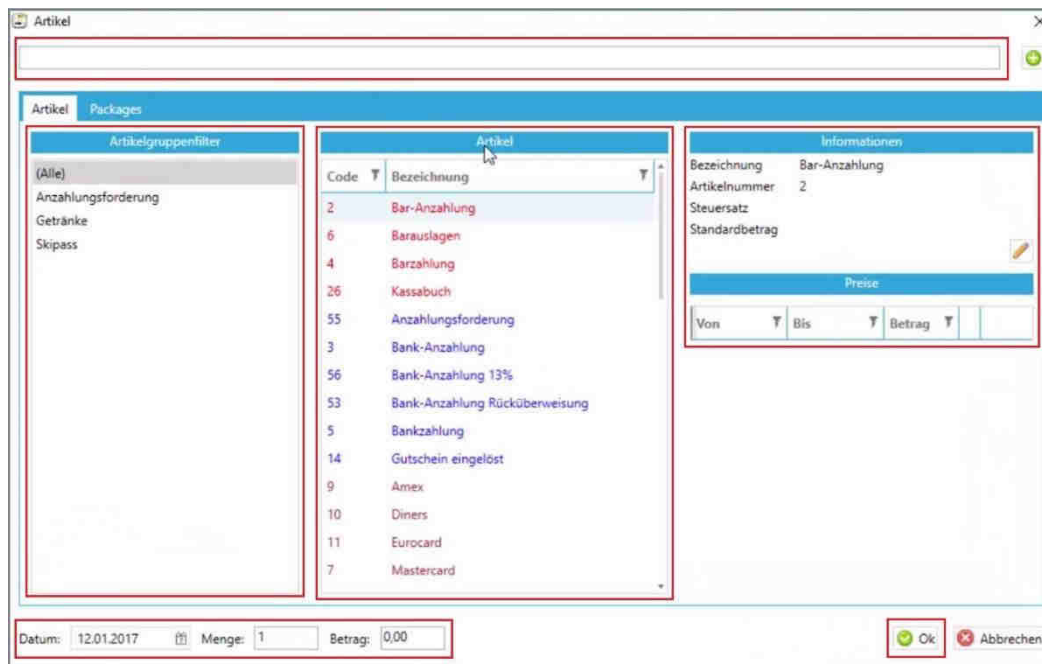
Artikel

Artikel Packages

Artikelgruppenfilter
(Alle)
Anzahlungsforderung
Getränke
Skipass

Artikel

| Code | Bezeichnung |
|---|---|
| 2 | Bar-Anzahlung |
| 6 | Barauslagen |
| 4 | Barzahlung |
| 26 | Kassabuch |
| 55 | Anzahlungsforderung |
| 3 | Bank-Anzahlung |
| 56 | Bank-Anzahlung 13% |
| 53 | Bank-Anzahlung Rücküberweisung |
| 5 | Bankzahlung |
| 14 | Gutschein eingelöst |
| 9 | Amex |
| 10 | Diners |
| 11 | Eurocard |
| 7 | Mastercard |

Informationen
Bezeichnung Bar-Anzahlung
Artikelnummer 2
Steuersatz
Standardbetrag

Preise

| Von | Bis | Betrag |
|---|---|---|

Datum: 12.01.2017 Menge: 1 Betrag: 0,00

Ok Abbrechen